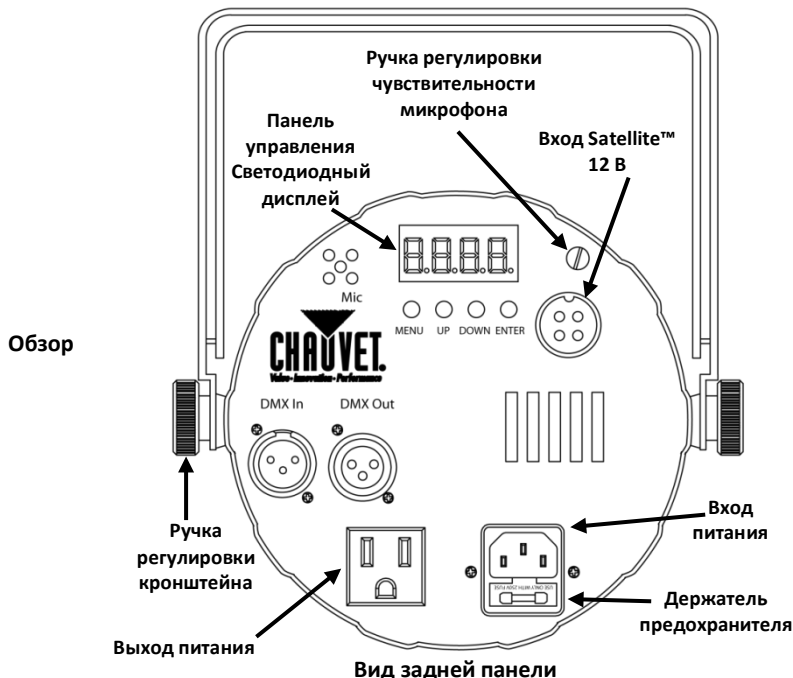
Ручка регулировки чувствительности микрофона

Панель управления Светодиодный дисплей

Вход Satellite™ 12 В

Mic

MENU UP DOWN ENTER

Обзор

CHAUVET

Value·Innovation·Performance

DMX In

DMX Out

Ручка регулировки кронштейна

Вход питания

Держатель предохранителя

Выход питания

Вид задней панели